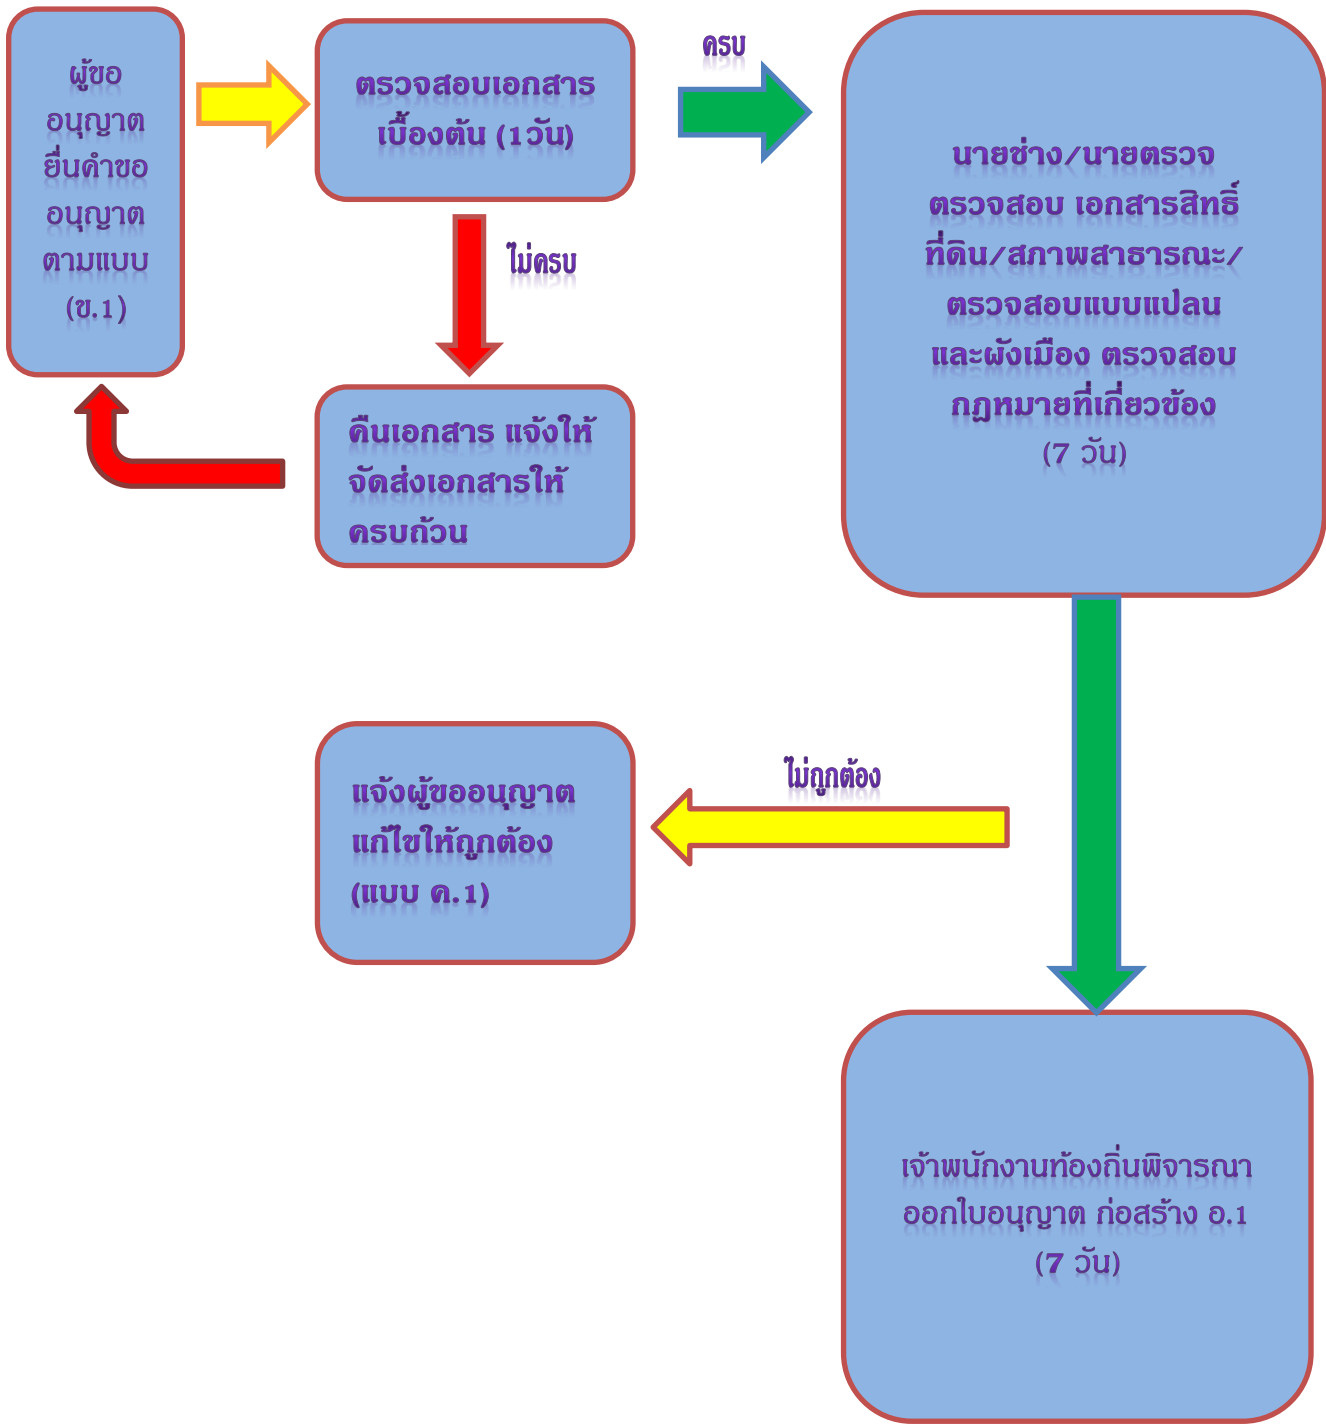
ผู้ขอ อนุญาต ยื่นคำขอ อนุญาต ตามแบบ (ข.1)

ตรวจสอบเอกสาร เบื้องต้น (1วัน)

ครบ

นายช่าง/นายตรวจ ตรวจสอบ เอกสารสิทธิ์ ที่ดิน/สภาพสาธารณะ/ ตรวจสอบแบบแปลน และผังเมือง ตรวจสอบ กฎหมายที่เกี่ยวข้อง (7 วัน)

ไม่ครบ

คืนเอกสาร แจ้งให้ จัดส่งเอกสารให้ ครบถ้วน

ไม่ถูกต้อง

แจ้งผู้ขออนุญาต แก้ไขให้ถูกต้อง (แบบ ค.1)

เจ้าพนักงานท้องถิ่นพิจารณา ออกใบอนุญาต ก่อสร้าง อ.1 (7 วัน)